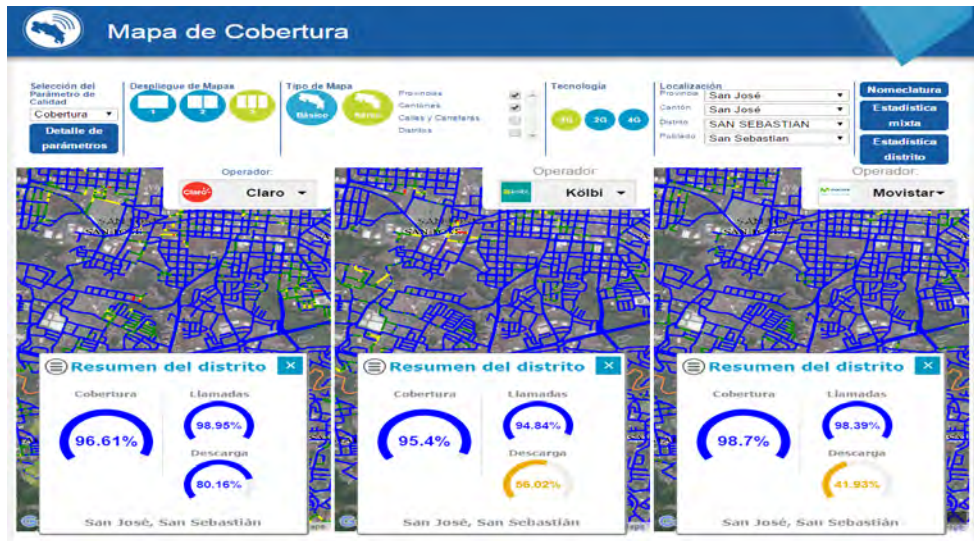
Mapa de Cobertura

Selección del Parámetro de Calidad
Cobertura
Detalle de parámetros

Despliegue de Mapas
1 2 3

Tipo de Mapa
Básico Satelite
Provincias
Cantones
Calles y Carreteras
Distritos

Tecnología
3G 2G 4G

Localización
Provincia San José
Cantón San José
Distrito SAN SEBASTIAN
Poblado San Sebastian

Nomeclatura
Estadística mixta
Estadística distrito

Operador:
Claro

Resumen del distrito
Cobertura
96.61%
Llamadas
98.95%
Descarga
80.16%
San José, San Sebastián

Operador
Kölbi

Resumen del distrito
Cobertura
95.4%
Llamadas
94.84%
Descarga
56.02%
San José, San Sebastián

Operador:
Movistar

Resumen del distrito
Cobertura
98.7%
Llamadas
98.39%
Descarga
41.93%
San José, San Sebastián